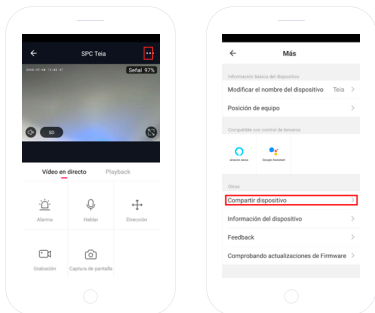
SPC Teia

Señal 97%

SD

Vídeo en directo

Playback

Alarma

Hablar

Dirección

Grabación

Captura de pantalla

Más

Información básica del dispositivo

Modificar el nombre del dispositivo Teia

Posición de equipo

Compatible con control de terceros

amazon alexa

Google Assistant

Otros

Compartir dispositivo

Información del dispositivo

Feedback

Comprobando actualizaciones de Firmware